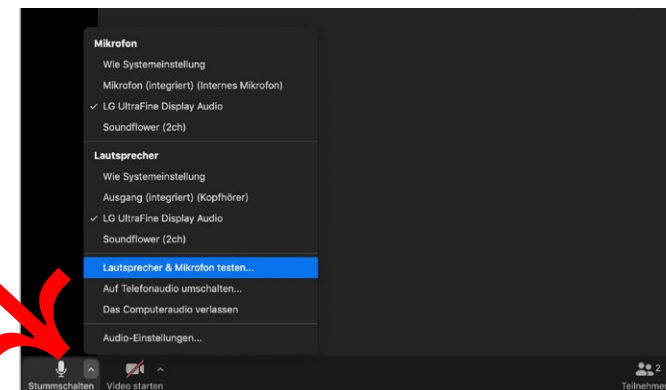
Mikrofon

Wie Systemeinstellung

Mikrofon (integriert) (Internes Mikrofon)

✓ LG UltraFine Display Audio

Soundflower (2ch)

Lautsprecher

Wie Systemeinstellung

Ausgang (integriert) (Kopfhörer)

✓ LG UltraFine Display Audio

Soundflower (2ch)

Lautsprecher & Mikrofon testen...

Auf Telefonaudio umschalten...

Das Computeraudio verlassen

Audio-Einstellungen...

Stummschalten

Video starten

2

Teilnehme